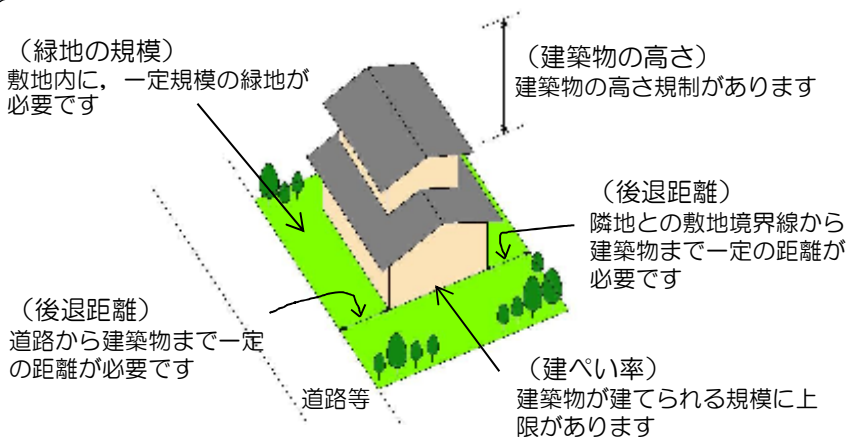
（緑地の規模）
敷地内に，一定規模の緑地が必要です

（建築物の高さ）
建築物の高さ規制があります

（後退距離）
隣地との敷地境界線から建築物まで一定の距離が必要です

（後退距離）
道路から建築物まで一定の距離が必要です

道路等

（建ぺい率）
建築物が建てられる規模に上限があります